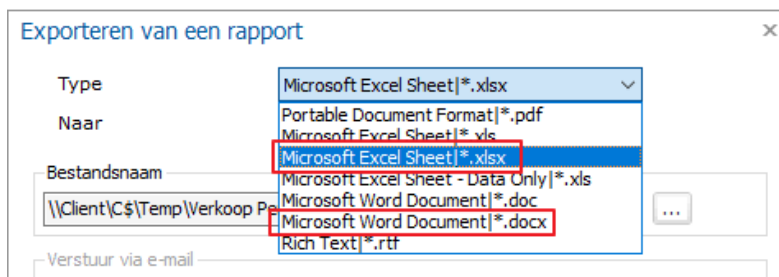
Exporteren van een rapport

×

Type

Microsoft Excel Sheet|*.xlsx

Naar

Portable Document Format|*.pdf
Microsoft Excel Sheet|*.xls
Microsoft Excel Sheet|*.xlsx
Microsoft Excel Sheet - Data Only|*.xls
Microsoft Word Document|*.doc
Microsoft Word Document|*.docx
Rich Text|*.rtf

Bestandsnaam

\\Client\C$\Temp\Verkoop Pe

...

Verstuur via e-mail